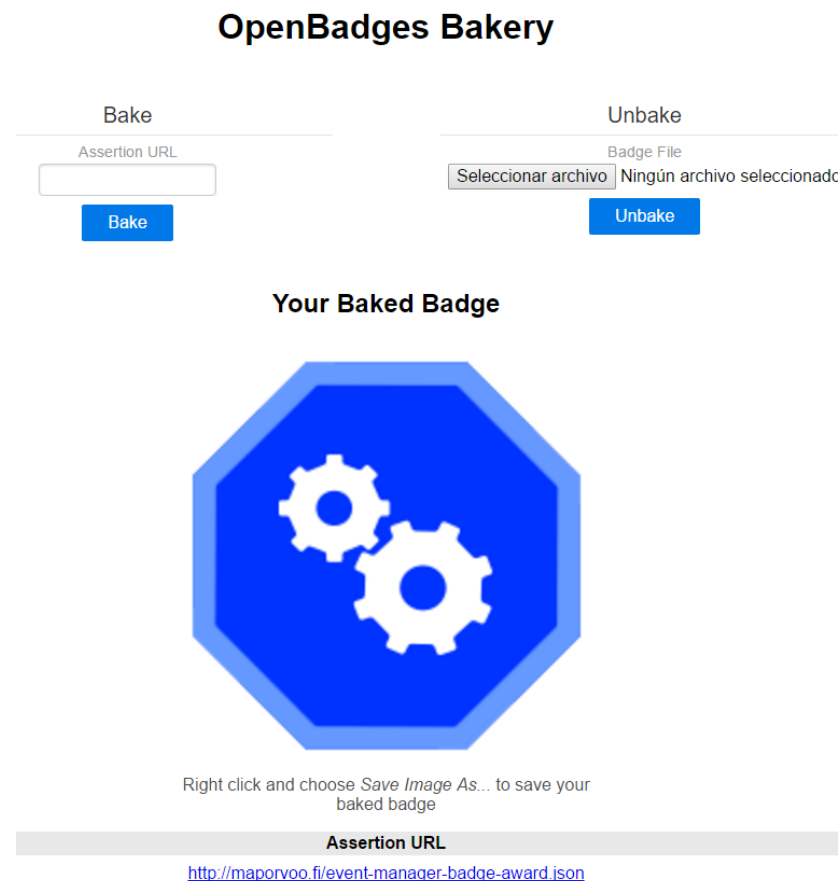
OpenBadges Bakery

Bake

Assertion URL

Bake

Unbake

Badge File

Seleccionar archivo Ningún archivo seleccionado

Unbake

Your Baked Badge

Right click and choose *Save Image As...* to save your baked badge

Assertion URL

http://maporvoo.fi/event-manager-badge-award.json